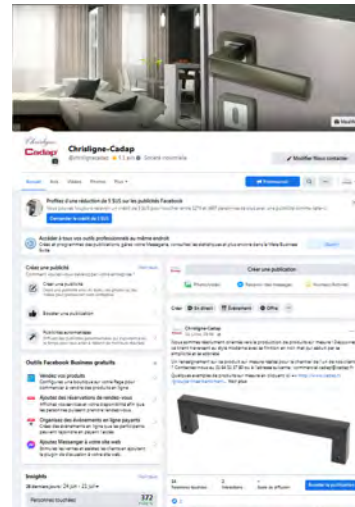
Modifier

Chrisligne Cadap

Chrisligne-Cadap
@chrislignecadap · 1,1 k mentions J'aime · Société nationale

Modifier Nous contacter

Accueil Avis Vidéos Photos Plus

Promouvoir

Profitez d'une réduction de 5 $US sur les publicités Facebook

Demander le crédit de 5 $US

Accéder à tous vos outils professionnels au même endroit

Créer une publicité

Créer une publicité

Booster une publication

Publicités automatisées

Outils Facebook Business gratuits

Vendez vos produits

Ajoutez des réservations de rendez-vous

Organisez des événements en ligne payants

Ajoutez Messenger à votre site web

Insights

28 derniers jours : 24 juin - 21 juil.

Personnes touchées 372

Créer une publication

Photo/vidéo

Recevoir des messages

Nouveau fichier

Créer En direct Événement Offre

Chrisligne-Cadap

Booster la publication